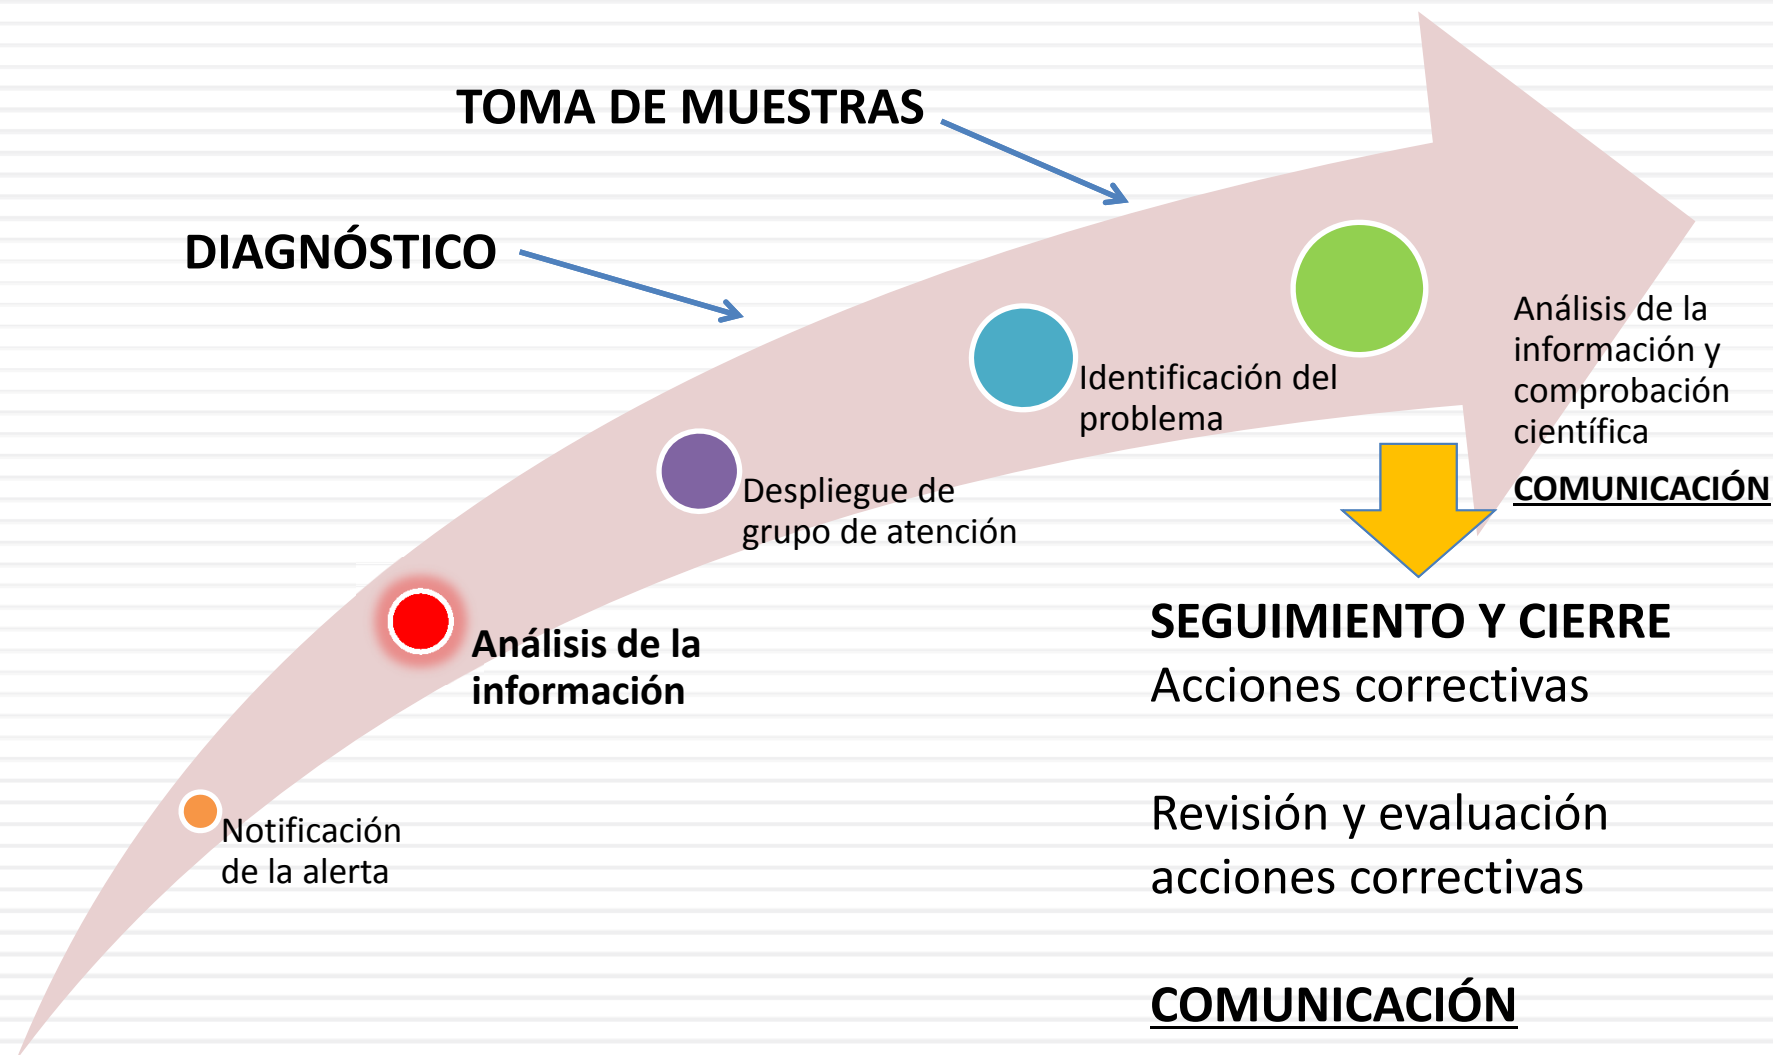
TOMA DE MUESTRAS

DIAGNÓSTICO

Análisis de la información y comprobación científica

COMUNICACIÓN

Identificación del problema

Despliegue de grupo de atención

Análisis de la información

Notificación de la alerta

SEGUIMIENTO Y CIERRE
Acciones correctivas

Revisión y evaluación acciones correctivas

COMUNICACIÓN